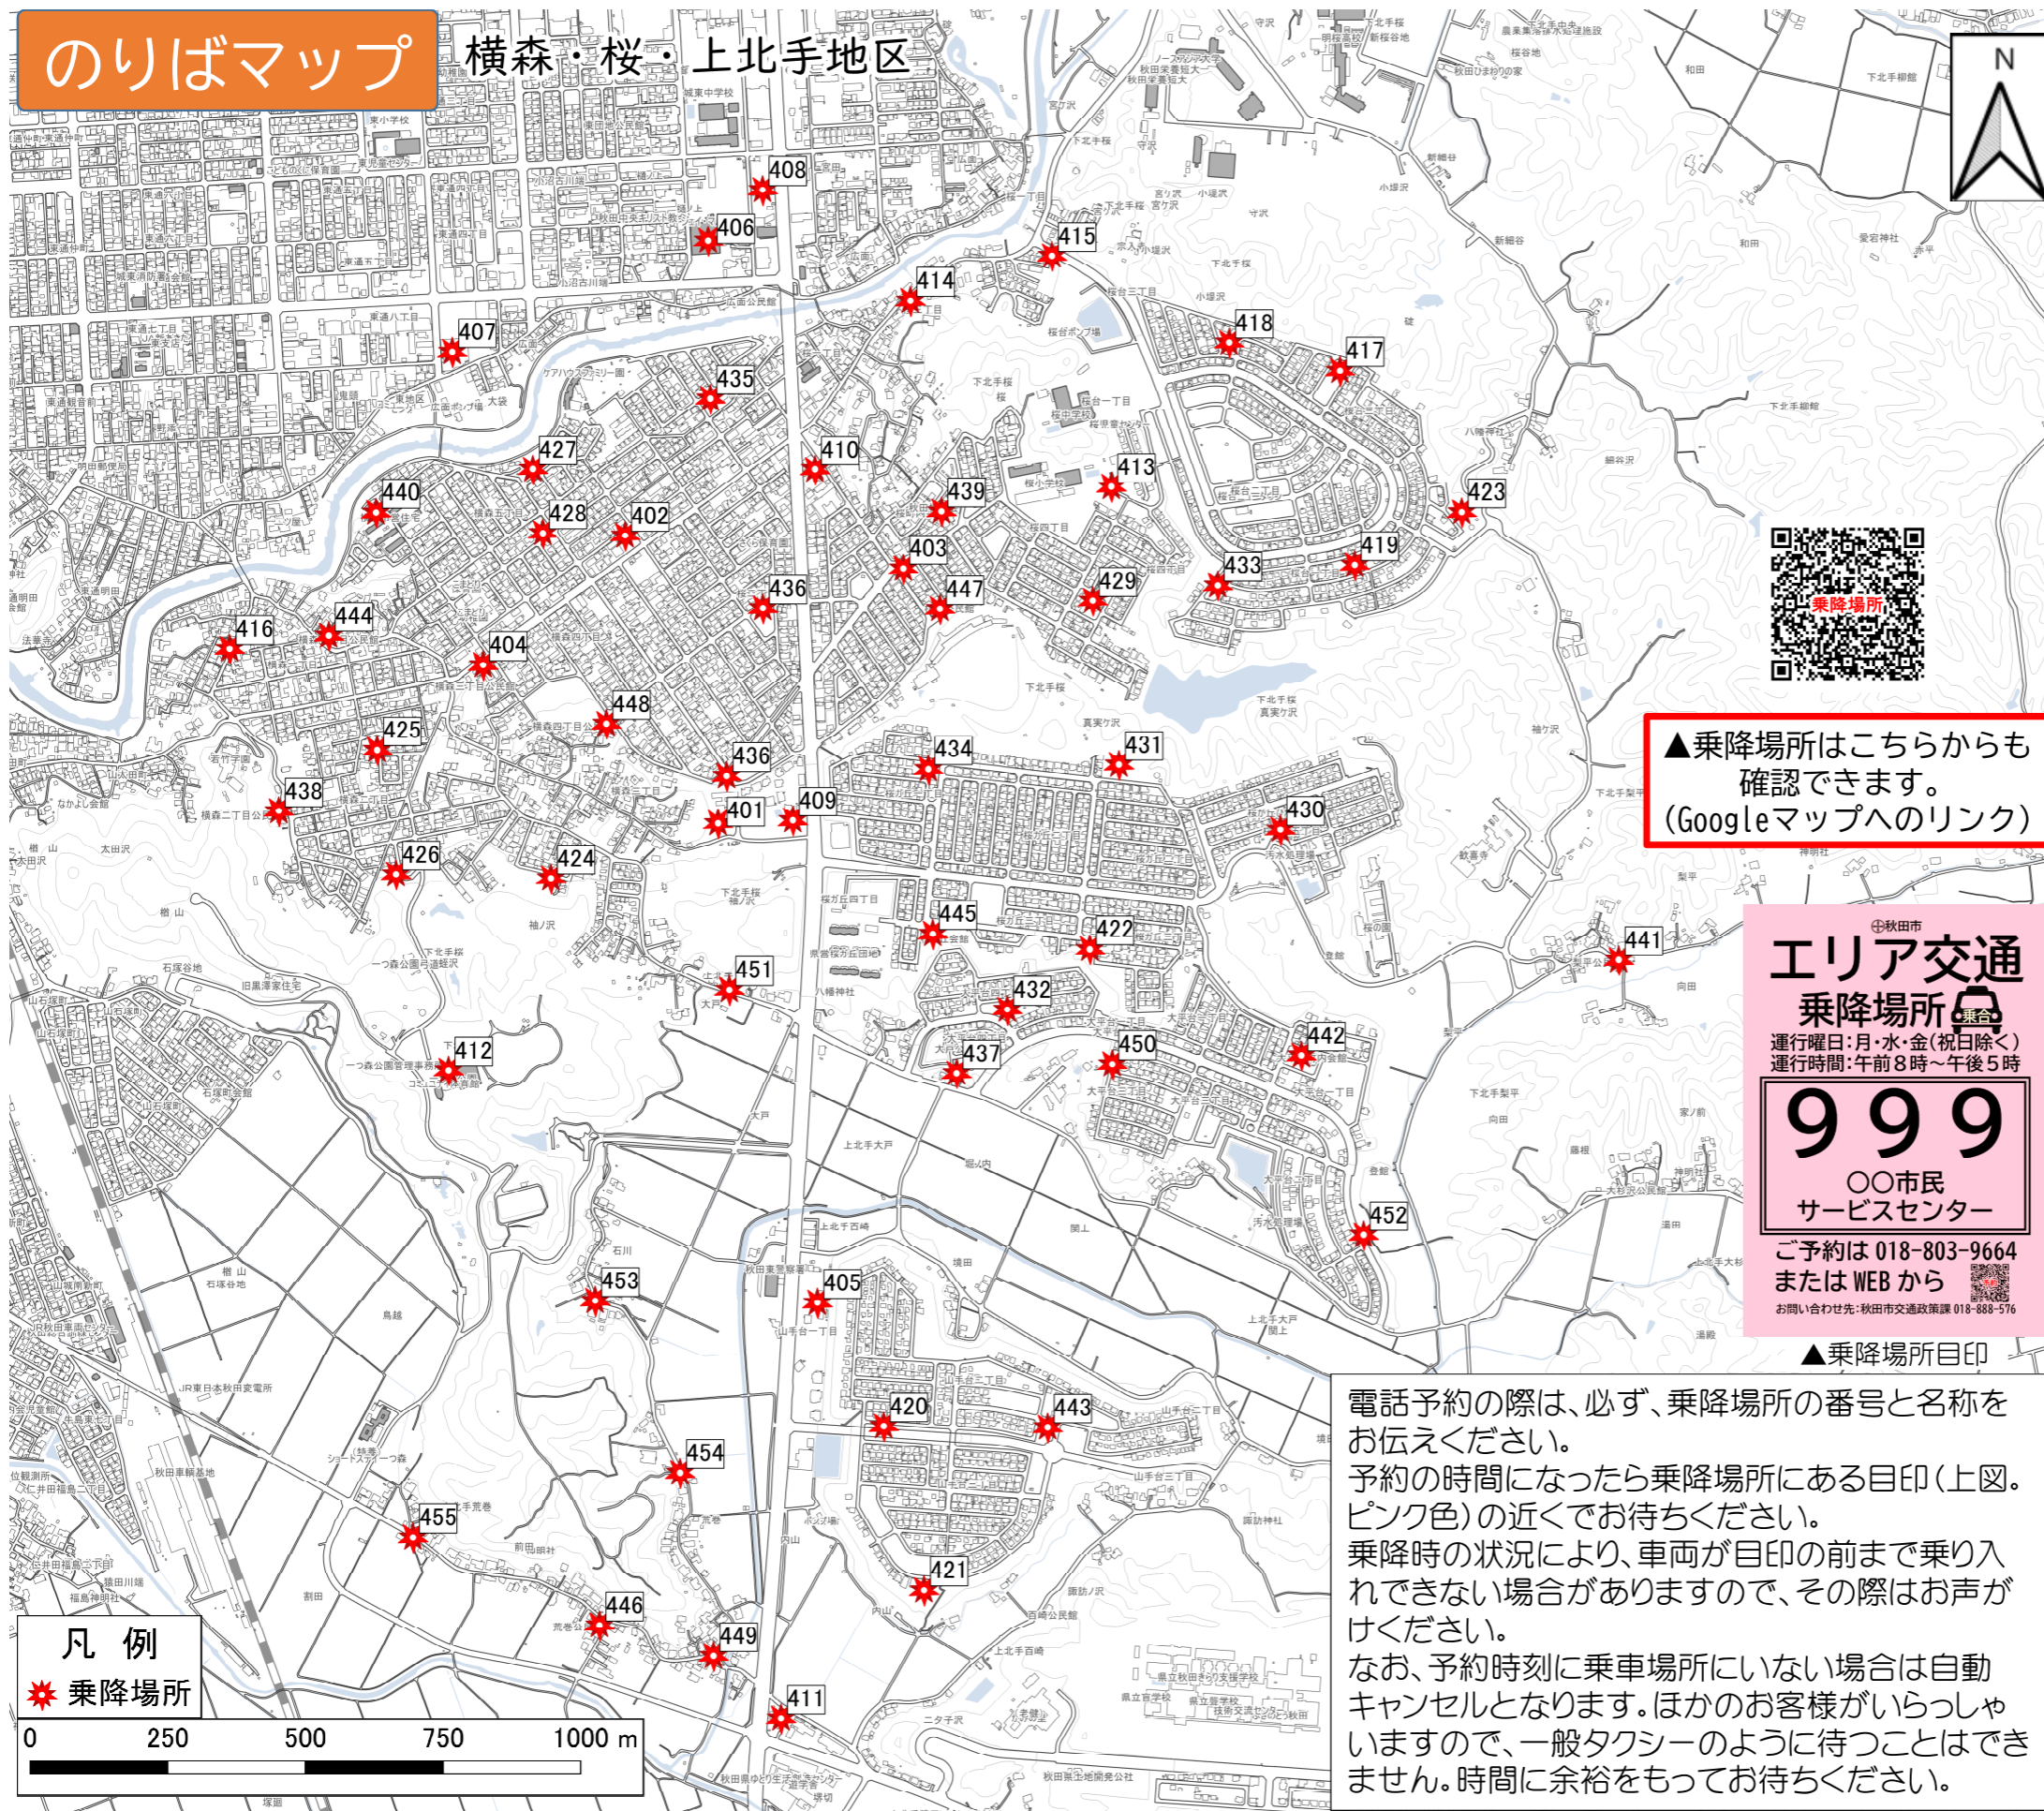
のりばマップ 横森・桜・上北手地区

N

408
406
415
414
407
418
417
435
427
410
413
440
439
423
428
402
403
419
433
436
447
429
416
444
404
448
425
434
431
436
438
401
409
430
426
424
445
422
441
451
432
412
442
437
450
452
453
405
420
443
454
455
421
446
449
411

乗降場所

▲乗降場所はこちらからも確認できます。(Googleマップへのリンク)

秋田市
エリア交通
乗降場所
乗合
運行曜日:月・水・金(祝日除く)
運行時間:午前8時~午後5時
999
○○市民
サービスセンター
ご予約は 018-803-9664
または WEB から
お問い合わせ先:秋田市交通政策課 018-888-576

▲乗降場所目印

電話予約の際は、必ず、乗降場所の番号と名称をお伝えください。
予約の時間になったら乗降場所にある目印(上図。ピンク色)の近くでお待ちください。
乗降時の状況により、車両が目印の前まで乗り入れできない場合がありますので、その際はお声がけください。
なお、予約時刻に乗車場所にいない場合は自動キャンセルとなります。ほかのお客様がいらっしゃいますので、一般タクシーのように待つことはできません。時間に余裕をもってお待ちください。

凡 例
乗降場所

0 250 500 750 1000 m